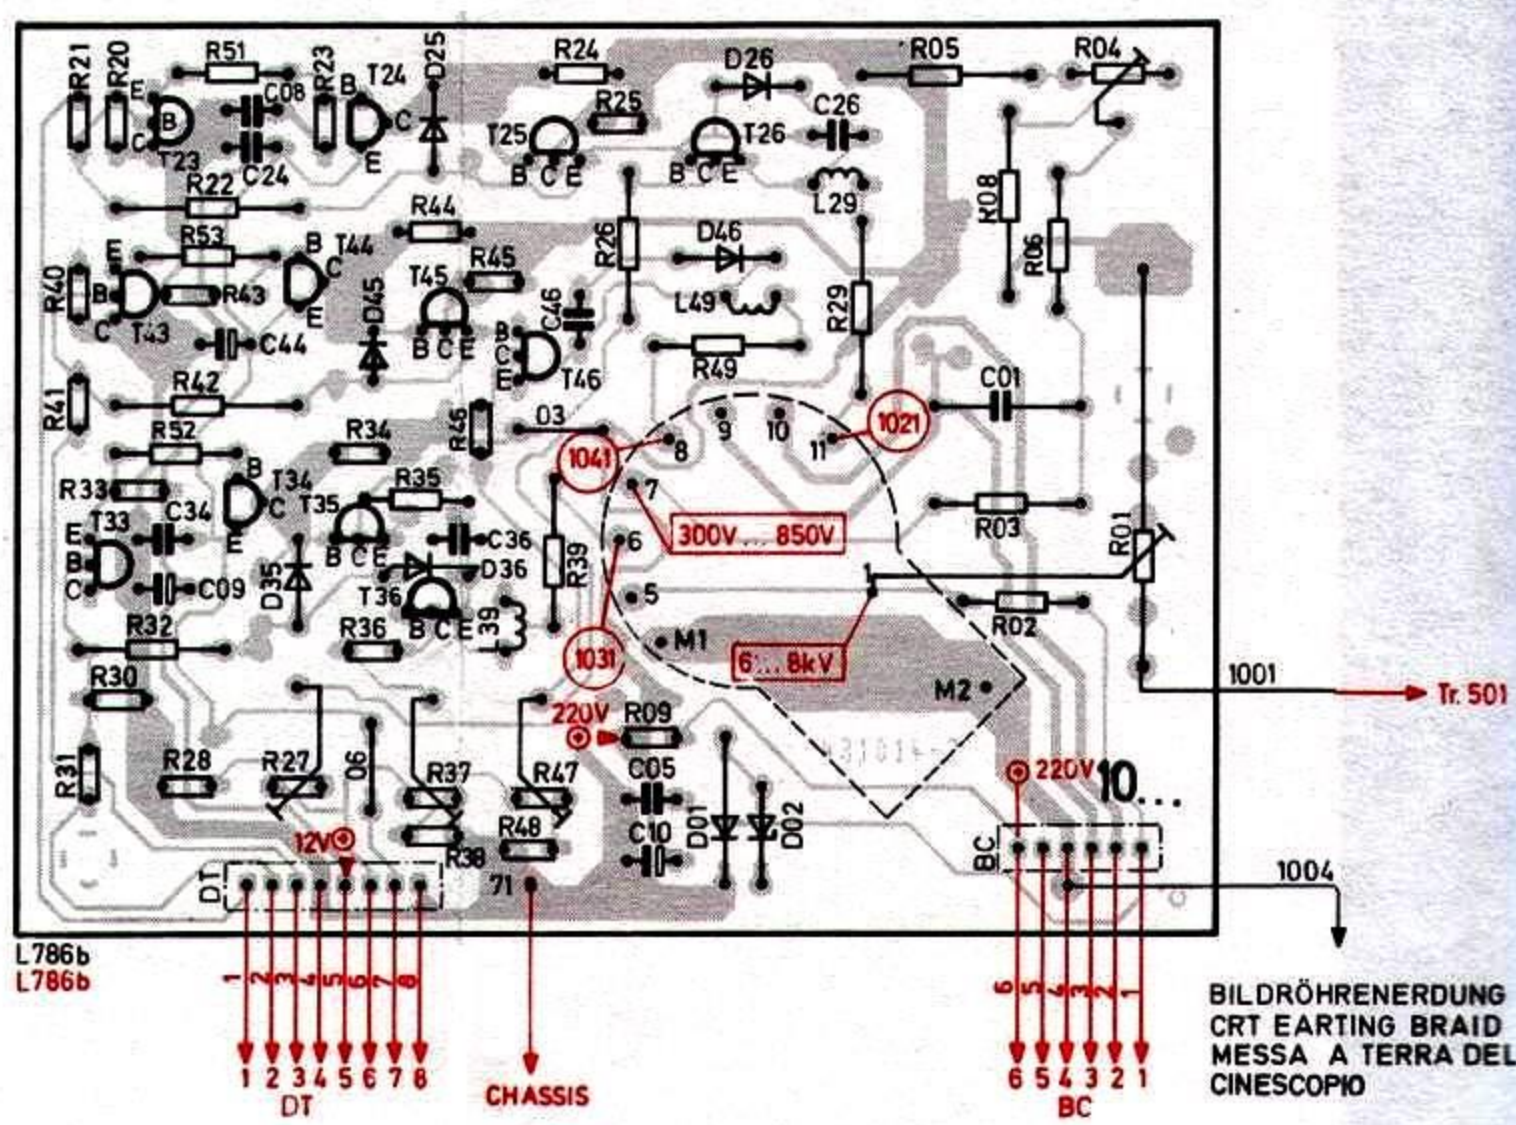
R21 R20 E B C T23 R51 C08 C24 R23 B T24 C E D25 R24 R25 T25 B C E D26 T26 B C E C26 L29 R05 R04 R08 R06

R22 R44 R53 E R40 B C T43 R43 B T44 C E D45 T45 B C E R45 R26 D46 L49 C46 B C E T46 R29 R49

C44 R42 R41 R52 R34 R46 03 8 9 10 11 1021 C01 1041 7 300V...850V R33 T34 B C E R35 T35 B C E C34 T33 E B C C09 D35 C36 D36 T36 B C E 6 R39 5 R03 R01 L39 R36 R32 1031 M1 6...8kV R02 R30 M2 1001 Tr. 501

220V R09 C05 R31 R28 R27 06 R37 R47 R48 R38 C10 D01 D02 220V 10... 12V DT 71 BC 1004

L786b
L786b

1 2 3 4 5 6 7 8
1 2 3 4 5 6 7 8
DT
CHASSIS
6 5 4 3 2 1
6 5 4 3 2 1
BC

BILDRÖHRENERDUNG
CRT EARTING BRAID
MESSA A TERRA DEL
CINESCOPIO